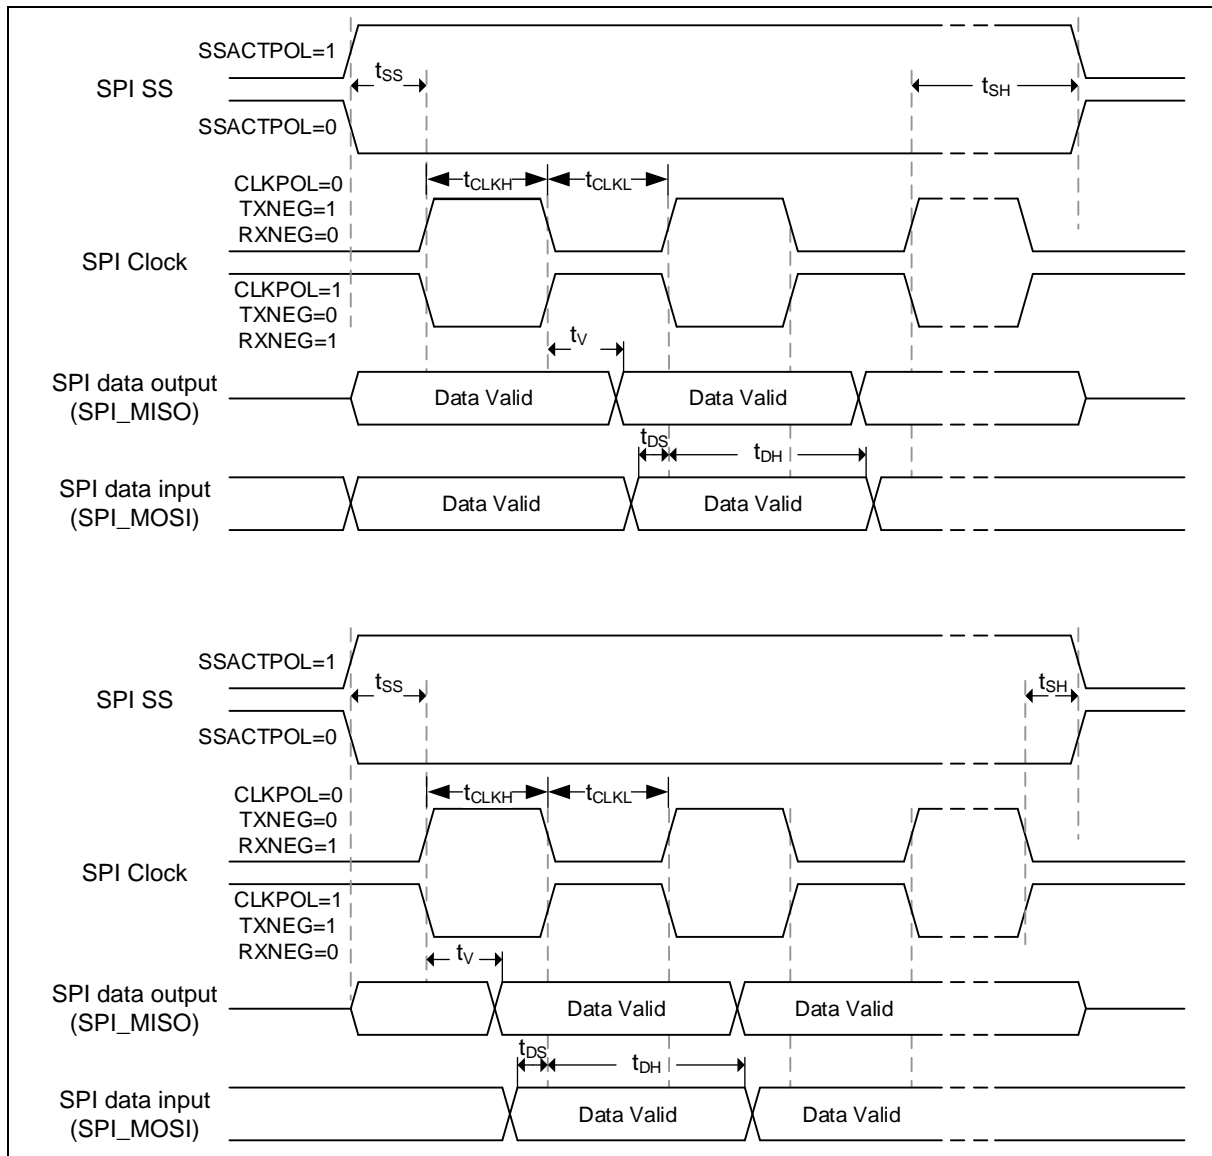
SSACTPOL=1
$t_{SS}$
$t_{SH}$
SPI SS
SSACTPOL=0

CLKPOL=0
TXNEG=1
RXNEG=0
$t_{CLKH}$
$t_{CLKL}$
SPI Clock
CLKPOL=1
TXNEG=0
RXNEG=1
$t_V$

SPI data output (SPI_MISO)
Data Valid
Data Valid
$t_{DS}$
$t_{DH}$
SPI data input (SPI_MOSI)
Data Valid
Data Valid

SSACTPOL=1
$t_{SS}$
$t_{SH}$
SPI SS
SSACTPOL=0

CLKPOL=0
TXNEG=0
RXNEG=1
$t_{CLKH}$
$t_{CLKL}$
SPI Clock
CLKPOL=1
TXNEG=1
RXNEG=0
$t_V$

SPI data output (SPI_MISO)
Data Valid
Data Valid
$t_{DS}$
$t_{DH}$
SPI data input (SPI_MOSI)
Data Valid
Data Valid